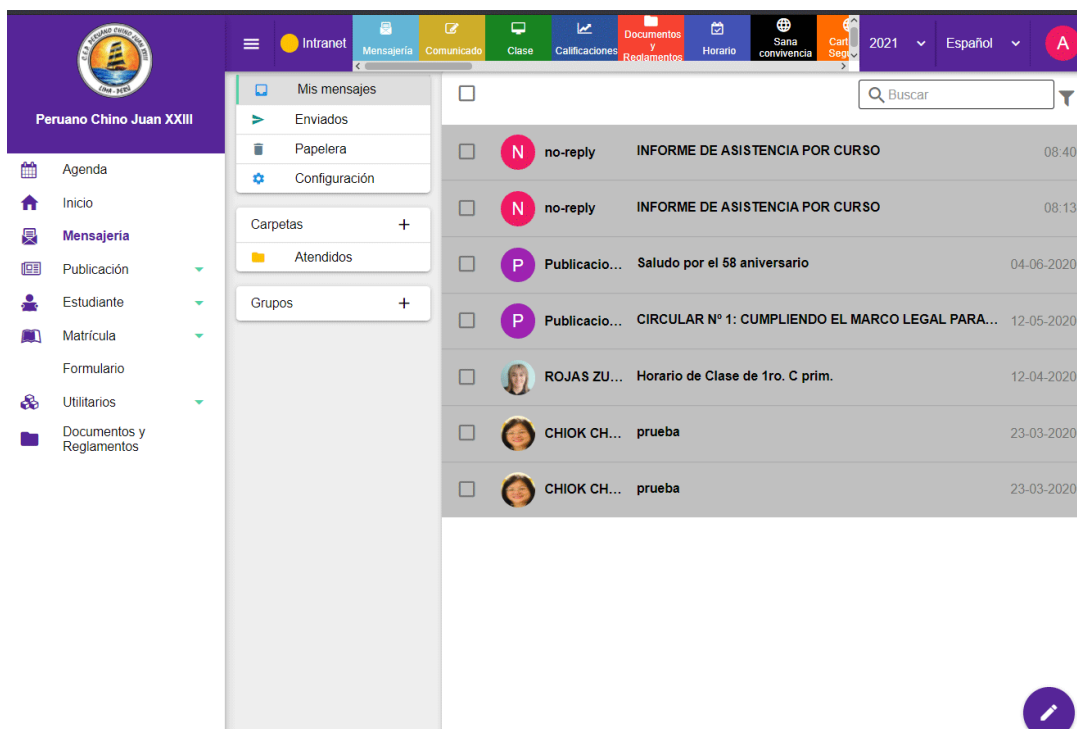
Peruano Chino Juan XXIII

Agenda
Inicio
Mensajería
Publicación
Estudiante
Matrícula
Formulario
Utilitarios
Documentos y Reglamentos

Intranet
Mensajería
Comunicado
Clase
Calificaciones
Documentos y Reglamentos
Horario
Sana convivencia
Cart Seg
2021
Español
A

Mis mensajes
Enviados
Papelera
Configuración

Carpetas +
Atendidos

Grupos +

Buscar

| | | | | |
|---|---|---|---|---|
| N | no-reply | INFORME DE ASISTENCIA POR CURSO | 08:40 |
| N | no-reply | INFORME DE ASISTENCIA POR CURSO | 08:13 |
| P | Publicacio... | Saludo por el 58 aniversario | 04-06-2020 |
| P | Publicacio... | CIRCULAR Nº 1: CUMPLIENDO EL MARCO LEGAL PARA... | 12-05-2020 |
| | ROJAS ZU... | Horario de Clase de 1ro. C prim. | 12-04-2020 |
| | CHIOK CH... | prueba | 23-03-2020 |
| | CHIOK CH... | prueba | 23-03-2020 |